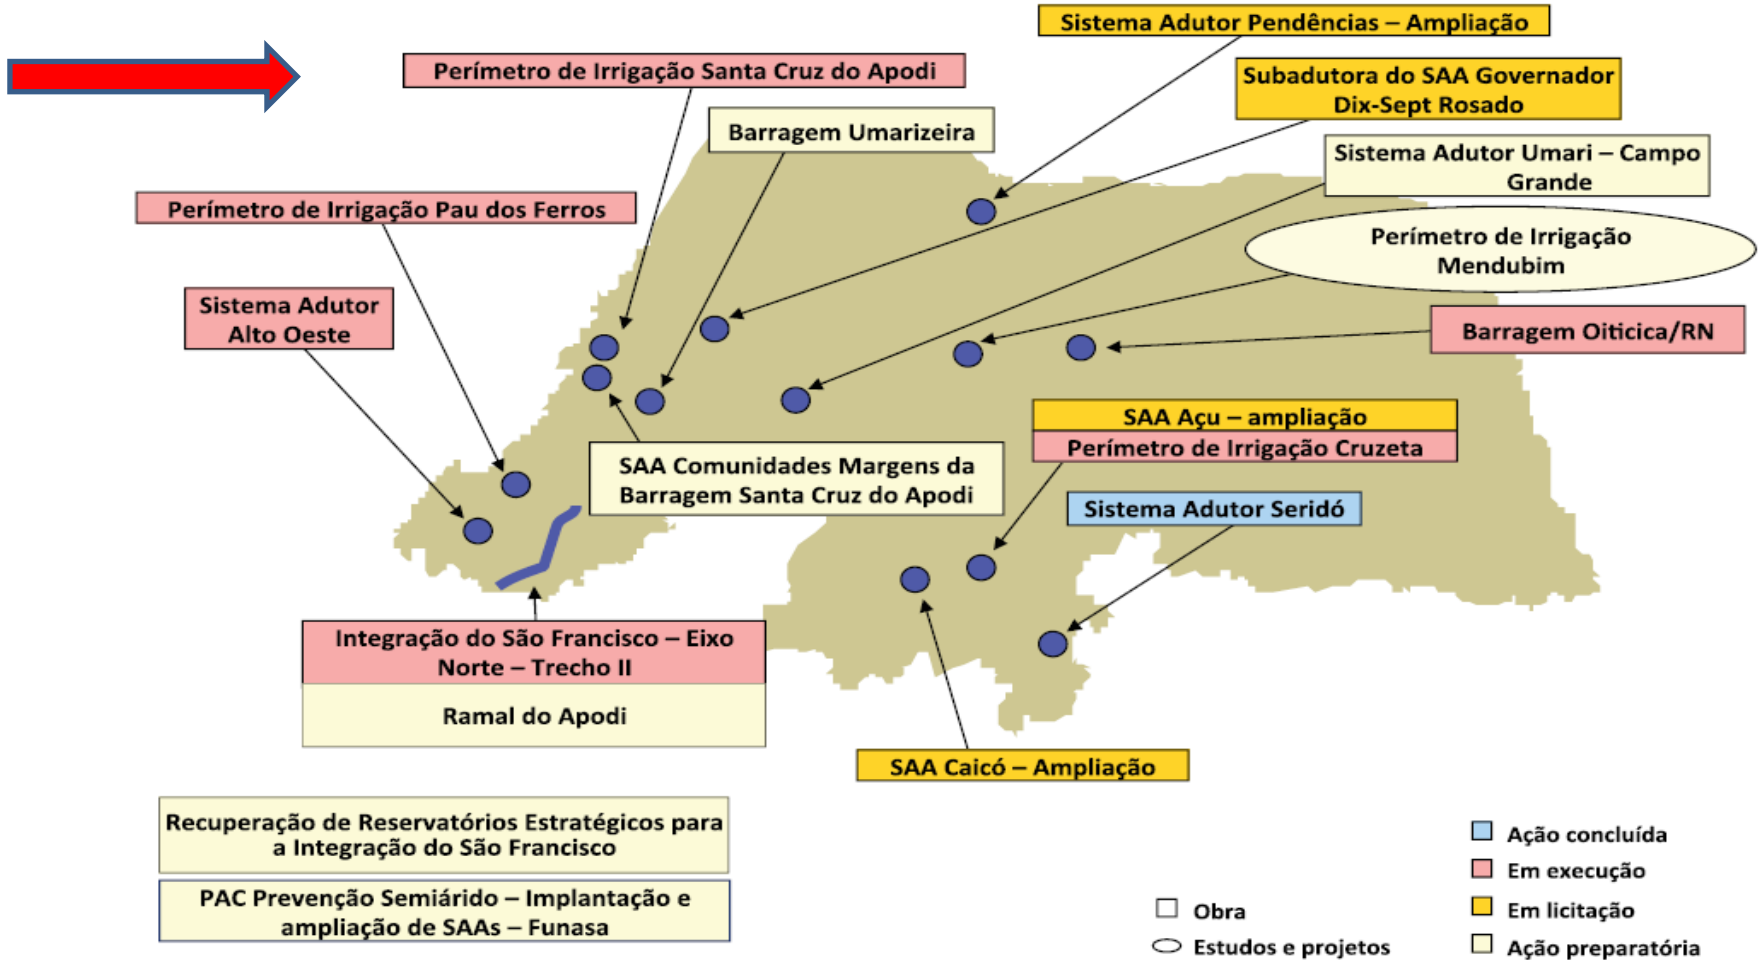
Sistema Adutor Pendências – Ampliação

Perímetro de Irrigação Santa Cruz do Apodi

Subadutora do SAA Governador Dix-Sept Rosado

Barragem Umarizeira

Sistema Adutor Umari – Campo Grande

Perímetro de Irrigação Pau dos Ferros

Perímetro de Irrigação Mendubim

Sistema Adutor Alto Oeste

Barragem Oiticica/RN

SAA Açu – ampliação

Perímetro de Irrigação Cruzeta

SAA Comunidades Margens da Barragem Santa Cruz do Apodi

Sistema Adutor Seridó

Integração do São Francisco – Eixo Norte – Trecho II

Ramal do Apodi

SAA Caicó – Ampliação

Recuperação de Reservatórios Estratégicos para a Integração do São Francisco

PAC Prevenção Semiárido – Implantação e ampliação de SAAs – Funasa

Obra

Estudos e projetos

Ação concluída

Em execução

Em licitação

Ação preparatória